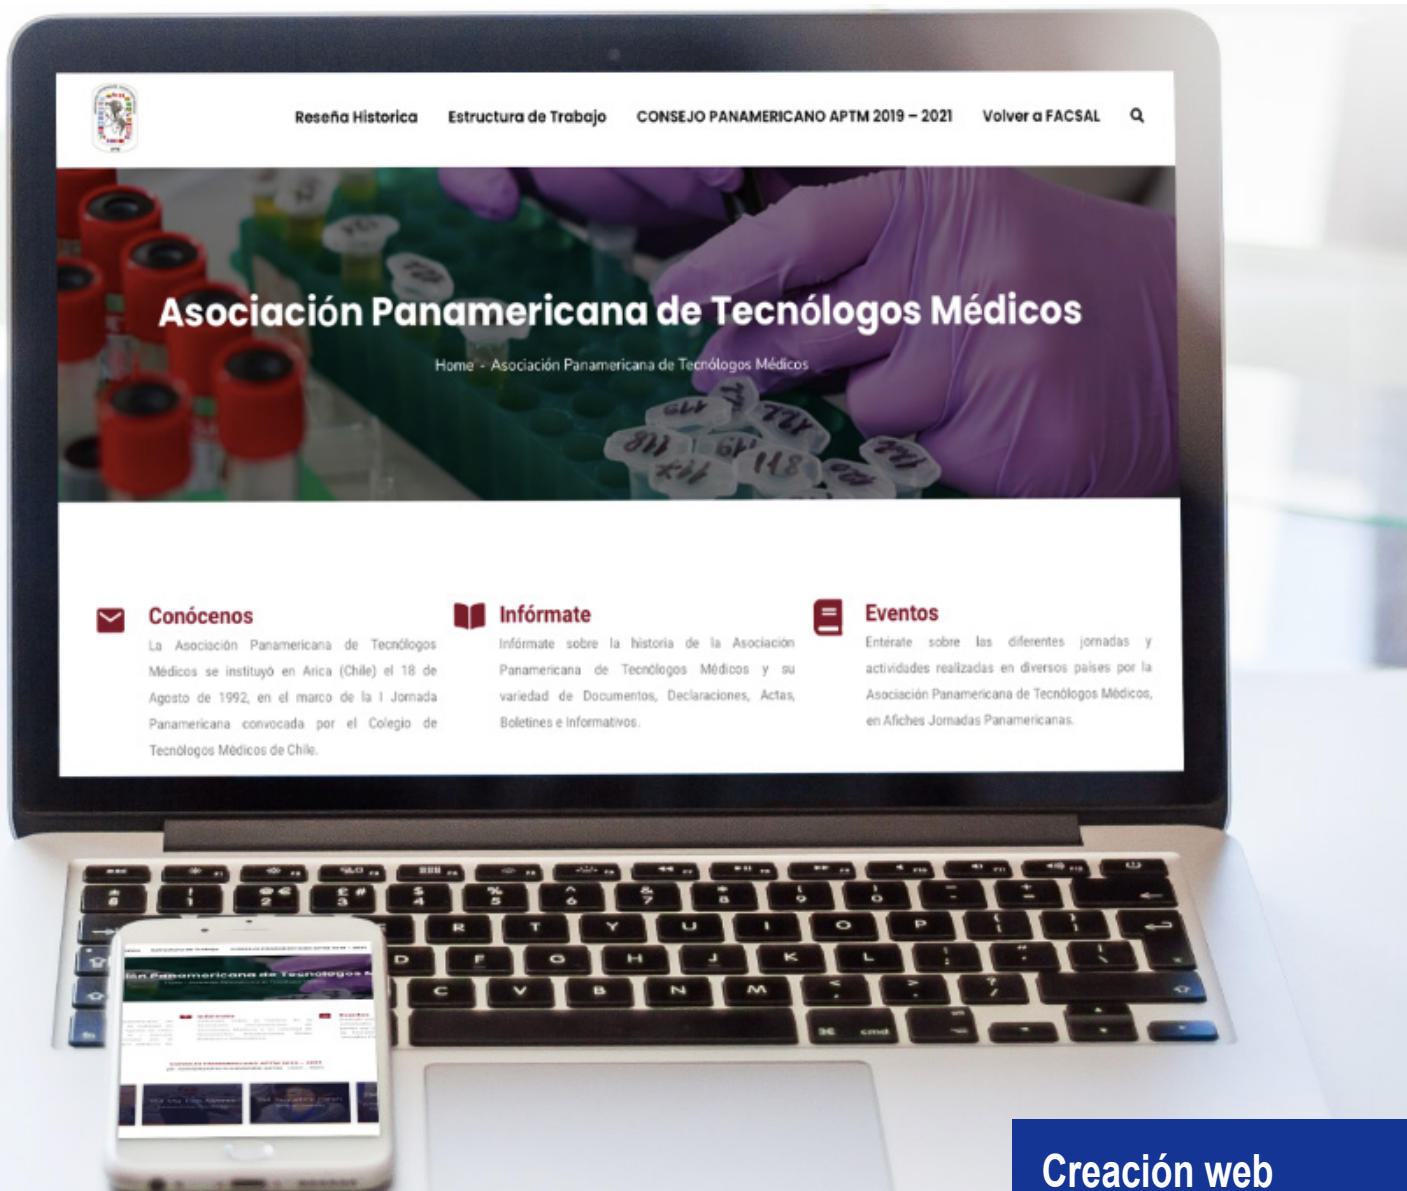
Reseña Historica Estructura de Trabajo CONSEJO PANAMERICANO APTM 2019 – 2021 Volver a FACSAL

Asociación Panamericana de Tecnólogos Médicos

Home - Asociación Panamericana de Tecnólogos Médicos

Conócenos

La Asociación Panamericana de Tecnólogos Médicos se instituyó en Arica (Chile) el 18 de Agosto de 1992, en el marco de la I Jornada Panamericana convocada por el Colegio de Tecnólogos Médicos de Chile.

Infórmate

Infórmate sobre la historia de la Asociación Panamericana de Tecnólogos Médicos y su variedad de Documentos, Declaraciones, Actas, Boletines e Informativos.

Eventos

Entérate sobre las diferentes jornadas y actividades realizadas en diversos países por la Asociación Panamericana de Tecnólogos Médicos, en Afiches Jornadas Panamericanas.

Creación web